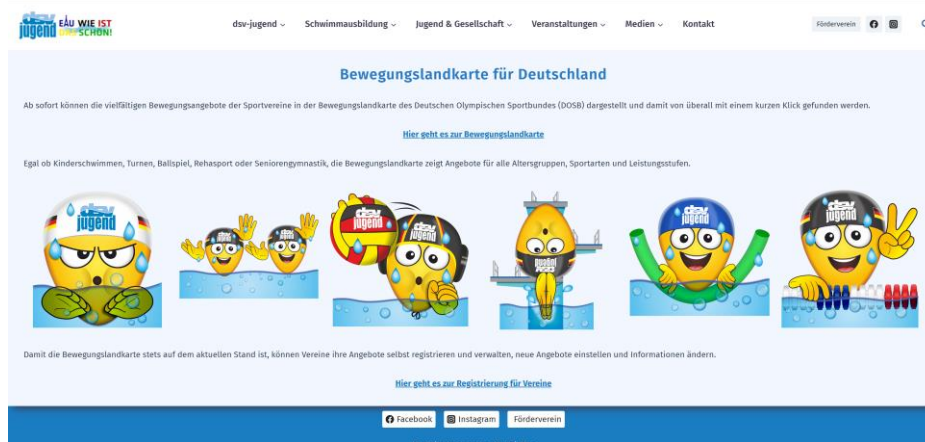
dsv jugend EAU WIE IST SCHÖN!

dsv-jugend ⌄ Schwimmausbildung ⌄ Jugend & Gesellschaft ⌄ Veranstaltungen ⌄ Medien ⌄ Kontakt

Förderverein

Bewegungslandkarte für Deutschland

Ab sofort können die vielfältigen Bewegungsangebote der Sportvereine in der Bewegungslandkarte des Deutschen Olympischen Sportbundes (DOSB) dargestellt und damit von überall mit einem kurzen Klick gefunden werden.

Hier geht es zur Bewegungslandkarte

Egal ob Kinderschwimmen, Turnen, Ballspiel, Rehasport oder Seniorengymnastik, die Bewegungslandkarte zeigt Angebote für alle Altersgruppen, Sportarten und Leistungsstufen.

dsv jugend

dsv jugend

dsv jugend

dsv jugend

dsv jugend

Damit die Bewegungslandkarte stets auf dem aktuellen Stand ist, können Vereine ihre Angebote selbst registrieren und verwalten, neue Angebote einstellen und Informationen ändern.

Hier geht es zur Registrierung für Vereine

Facebook Instagram Förderverein